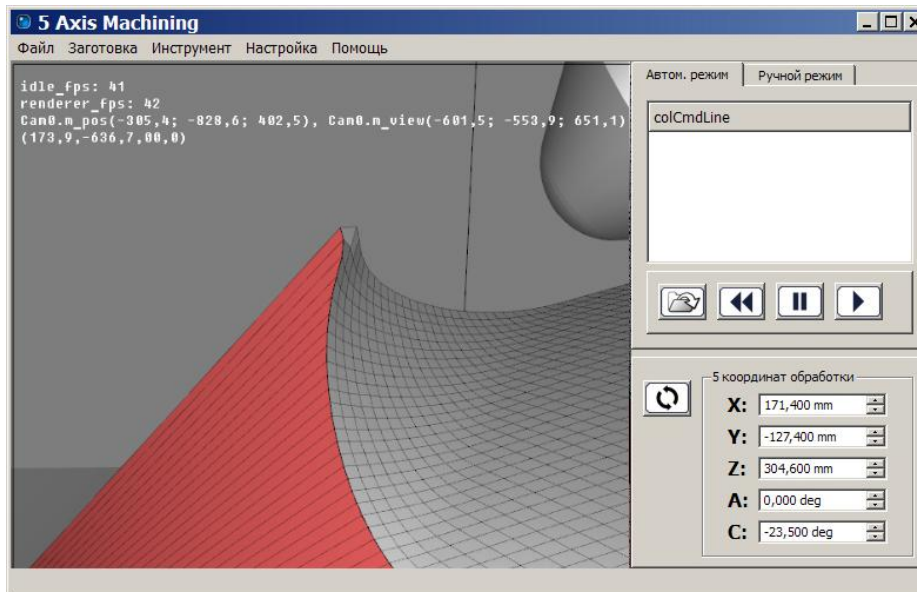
5 Axis Machining

Файл Заготовка Инструмент Настройка Помощь

idle_fps: 41
renderer_fps: 42
Cam0.m_pos(-305,4; -828,6; 402,5), Cam0.m_view(-601,5; -553,9; 651,1)
(173,9,-636,7,00,0)

Автом. режим | Ручной режим

colCmdLine

5 координат обработки

X: 171,400 mm
Y: -127,400 mm
Z: 304,600 mm
A: 0,000 deg
C: -23,500 deg